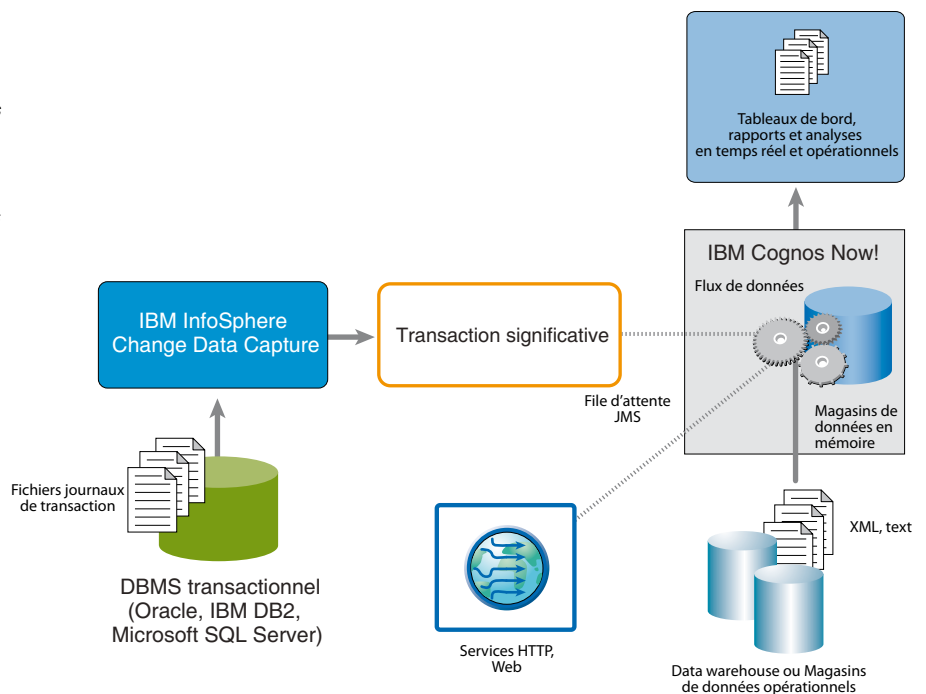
Tableaux de bord, rapports et analyses en temps réel et opérationnels

IBM Cognos Now!

Flux de données

Magasins de données en mémoire

IBM InfoSphere Change Data Capture

Transaction significative

File d'attente JMS

Fichiers journaux de transaction

DBMS transactionnel (Oracle, IBM DB2, Microsoft SQL Server)

Services HTTP, Web

XML, text

Data warehouse ou Magasins de données opérationnels